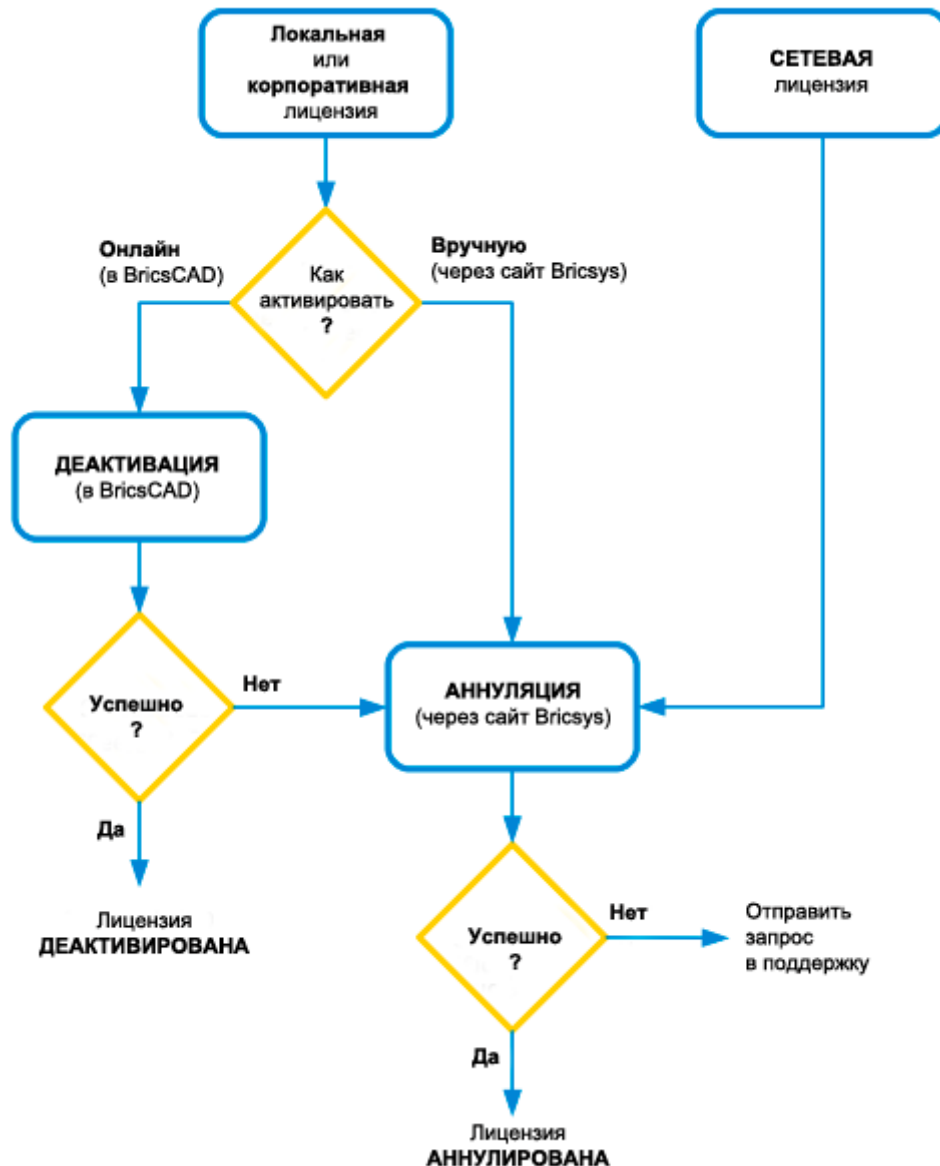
Локальная или корпоративная лицензия

СЕТЕВАЯ лицензия

Онлайн (в BricsCAD)

Как активировать ?

Вручную (через сайт Bricsys)

ДЕАКТИВАЦИЯ (в BricsCAD)

Успешно ?

Нет

АННУЛЯЦИЯ (через сайт Bricsys)

Да

Лицензия ДЕАКТИВИРОВАНА

Успешно ?

Нет

Отправить запрос в поддержку

Да

Лицензия АННУЛИРОВАНА